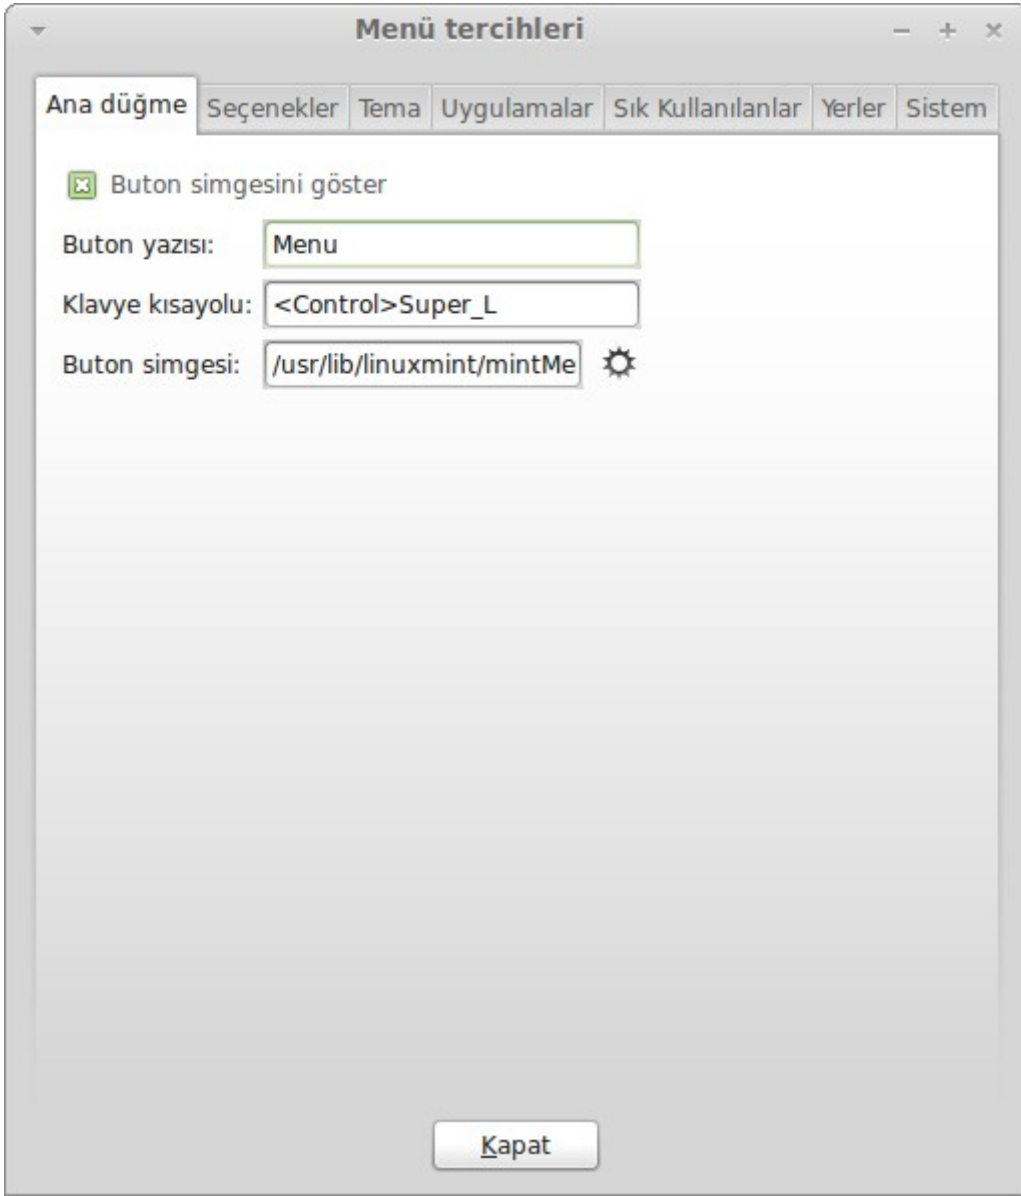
Menü tercihleri

Ana düğme | Seçenekler | Tema | Uygulamalar | Sık Kullanılanlar | Yerler | Sistem

Buton simgesini göster

Buton yazısı: Menu

Klavye kısayolu: <Control>Super_L

Buton simgesi: /usr/lib/linuxmint/mintMe

Kapat